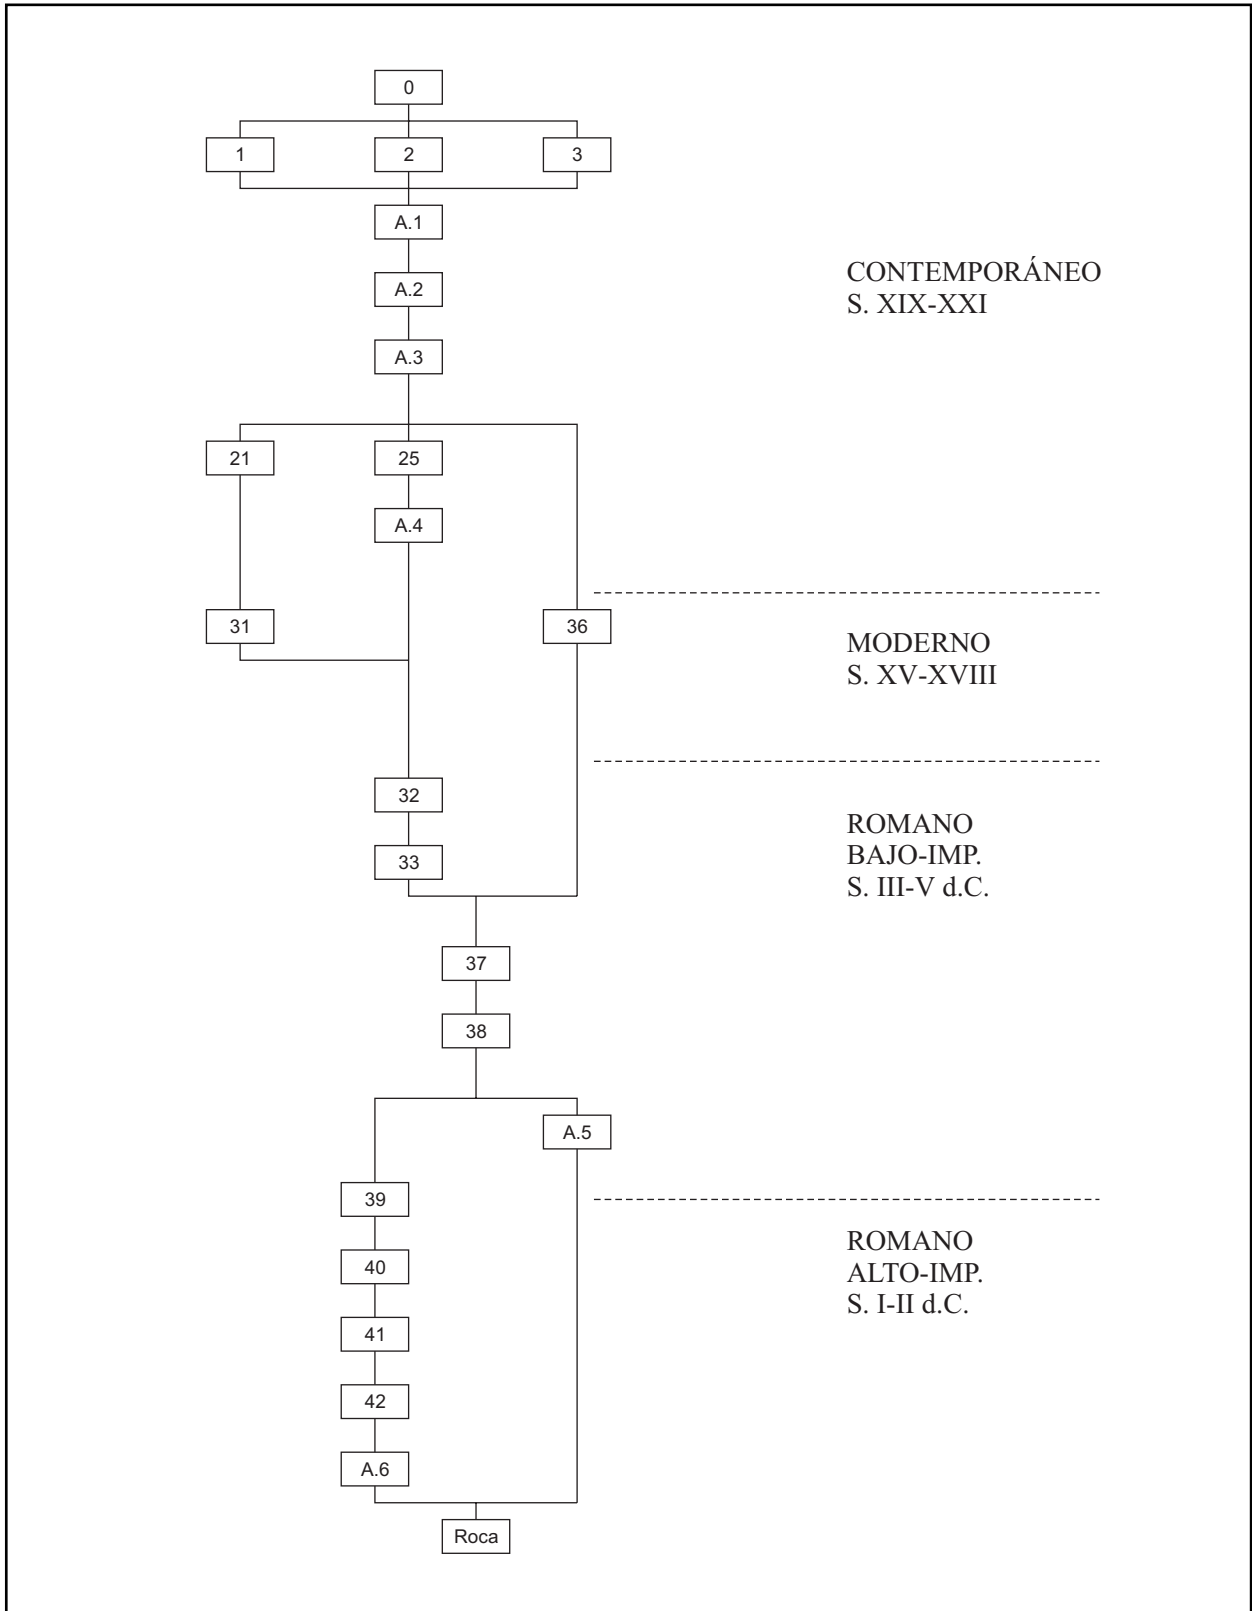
0

1
2
3

A.1

CONTEMPORÁNEO
S. XIX-XXI

A.2

A.3

21
25

A.4

31
36

MODERNO
S. XV-XVIII

32

ROMANO
BAJO-IMP.
S. III-V d.C.

33

37

38

A.5

39

ROMANO
ALTO-IMP.
S. I-II d.C.

40

41

42

A.6

Roca